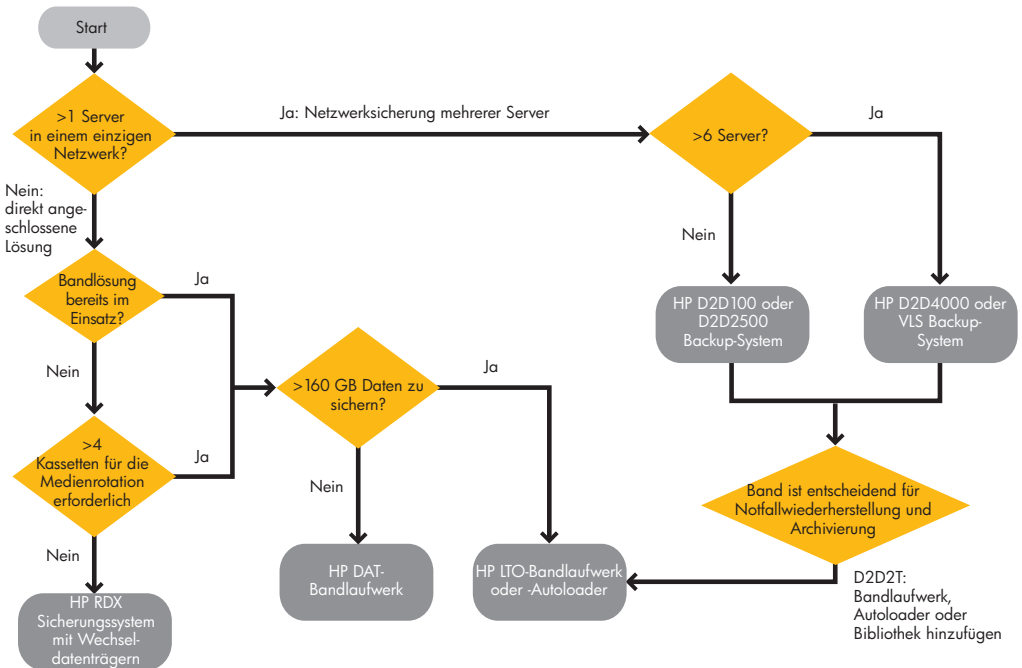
Start

>1 Server in einem einzigen Netzwerk?

Ja: Netzwerksicherung mehrerer Server

>6 Server?

Ja

Nein: direkt angeschlossene Lösung

Nein

HP D2D100 oder D2D2500 Backup-System

HP D2D4000 oder VLS Backup-System

Bandlösung bereits im Einsatz?

Ja

Nein

>160 GB Daten zu sichern?

Ja

>4 Kassetten für die Medienrotation erforderlich

Ja

Band ist entscheidend für Notfallwiederherstellung und Archivierung

Nein

Nein

HP DAT-Bandlaufwerk

HP LTO-Bandlaufwerk oder -Autoloader

D2D2T: Bandlaufwerk, Autoloader oder Bibliothek hinzufügen

HP RDX Sicherungssystem mit Wechseldatenträgern